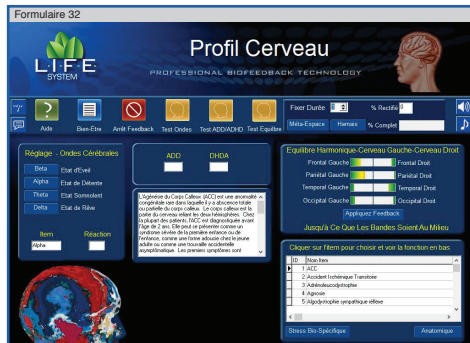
Formulaire 32

L·I·F·E SYSTEM

Profil Cerveau

PROFESSIONAL BIOFEEDBACK TECHNOLOGY

Aide Bien-Être Arrêt Feedback Test Ondes Test ADD/ADHD Test Equilibre

Fixer Durée 8 % Rectifié 0

Méta-Espace Harmonie % Complet

Réglage - Ondes Cérébrales

Beta Etat d'Eveil
Alpha Etat de Détente
Theta Etat Somnolent
Delta Etat du Rêve

Item Réaction
Alpha

ADD DHDA

L'Agénésie du Corps Calleux (ACC) est une anomalie congénitale rare dans laquelle il y a absence totale ou partielle du corps calleux. Le corps calleux est la partie du cerveau reliant les deux hémisphères. Chez la plupart des patients, l'ACC est diagnostiquée avant l'âge de 2 ans. Elle peut se présenter comme un syndrome sévère de la première enfance ou de l'enfance, comme une forme adoucie chez le jeune adulte ou comme une trouvaille accidentelle asymptomatique. Les premiers symptômes sont

Equilibre Harmonique-Cerveau Gauche-Cerveau Droit

Frontal Gauche Frontal Droit
Pariétal Gauche Pariétal Droit
Temporal Gauche Temporal Droit
Occipital Gauche Occipital Droit

Appliquez Feedback

Jusqu'à Ce Que Les Bandes Soient Au Milieu

Cliquer sur l'item pour choisir et voir la fonction en bas

| ID | Nom Item |
|---|---|
| 1 | ACC |
| 2 | Accident Ischémique Transitoire |
| 3 | Adrénoleucodystrophie |
| 4 | Agnosie |
| 5 | Algodystrophie sympathique réflexe |

Stress Bio-Spécifique Anatomique